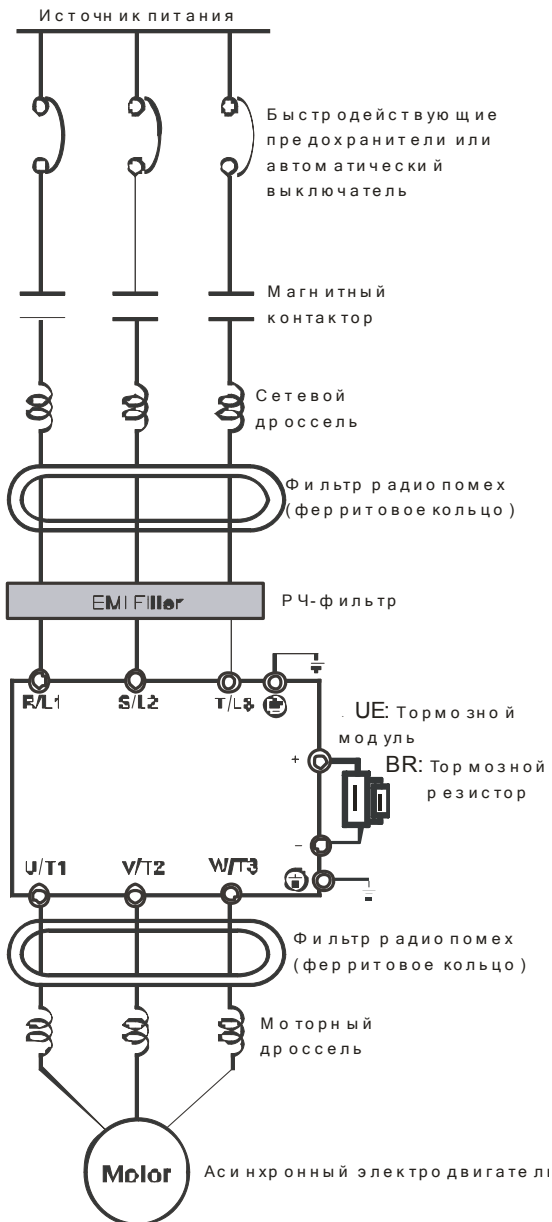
Источник питания

Быстродействующие предохранители или автоматический выключатель

Магнитный контактор

Сетевой дроссель

Фильтр радиопомех (ферритовое кольцо)

EMI Filter

РЧ-фильтр

R/L1

S/L2

T/L3

UE: Тормозной модуль

+

BR: Тормозной резистор

-

U/T1

V/T2

W/T3

Фильтр радиопомех (ферритовое кольцо)

Моторный дроссель

Motor

Асинхронный электродвигатель